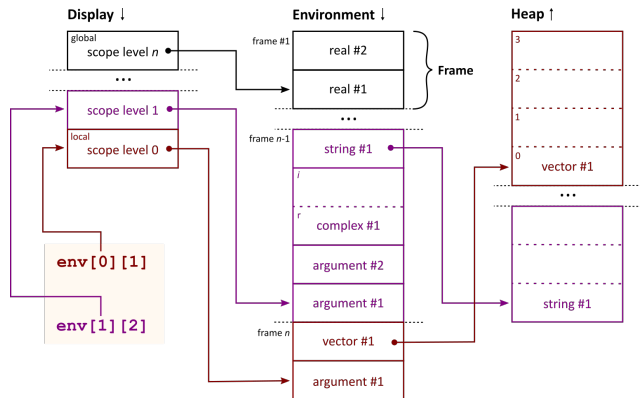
Display ↓

global
scope level $n$

...

scope level 1

local
scope level 0

env[0][1]

env[1][2]

Environment ↓

frame #1
real #2

real #1

Frame

...

frame $n$−1
string #1

$i$

$r$
complex #1

argument #2

argument #1

frame $n$
vector #1

argument #1

Heap ↑

3

2

1

0
vector #1

...

string #1